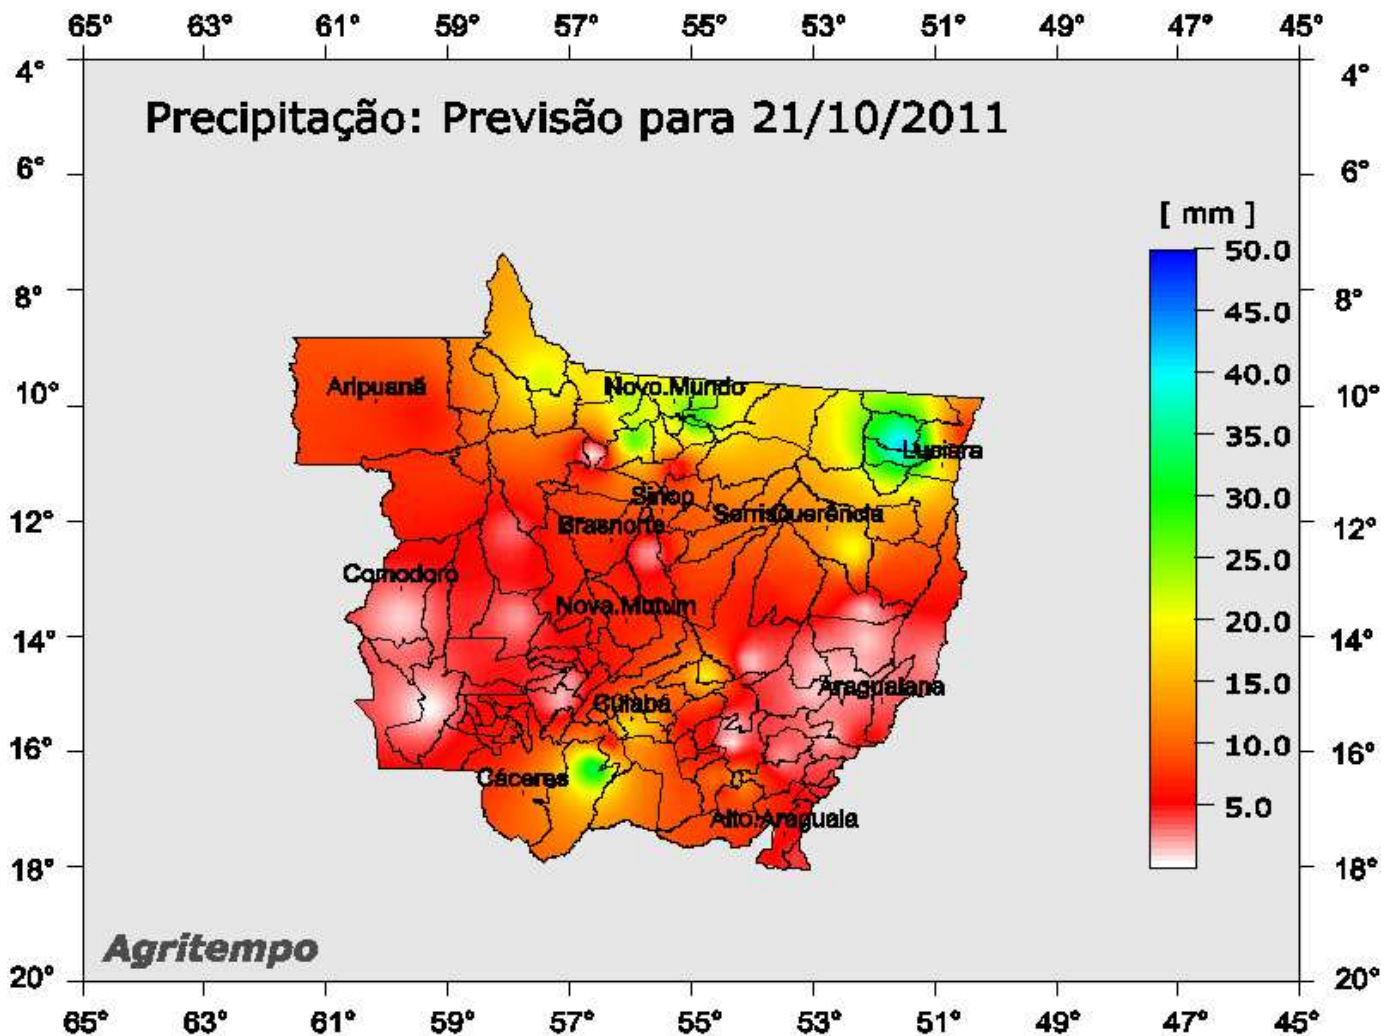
65° 63° 61° 59° 57° 55° 53° 51° 49° 47° 45°

4° 6° 8° 10° 12° 14° 16° 18° 20°

Precipitação: Previsão para 21/10/2011

[ mm ]
50.0
45.0
40.0
35.0
30.0
25.0
20.0
15.0
10.0
5.0

Aripuanã
Novo.Mundo
Luciara
Sinop
Brasnorte
SorrisQuerência
Comodoro
Nova.Mutum
Araguaiana
Cuiabá
Cáceres
Alto.Araguaia

Agritempo

4° 6° 8° 10° 12° 14° 16° 18° 20°

65° 63° 61° 59° 57° 55° 53° 51° 49° 47° 45°